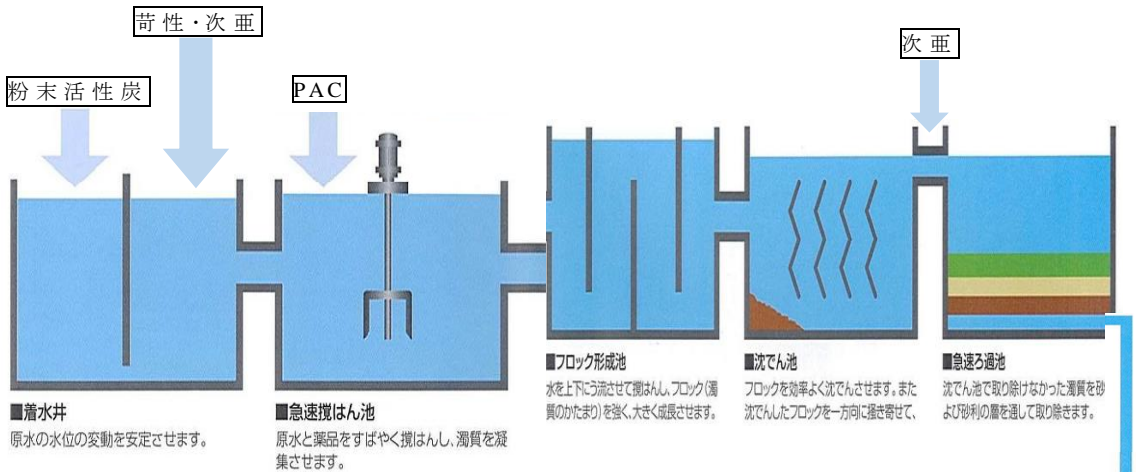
苛性・次亜

粉末活性炭

PAC

次亜

■着水井
原水の水位の変動を安定させます。

■急速撹はん池
原水と薬品をすばやく撹はんし、濁質を凝集させます。

■フロック形成池
水を上下にう流させて撹はんし、フロック(濁質のかたまり)を強く、大きく成長させます。

■沈でん池
フロックを効率よく沈でんさせます。また沈でんしたフロックを一方向に掻き寄せて、

■急速ろ過池
沈でん池で取り除けなかった濁質を砂および砂利の層を通して取り除きます。